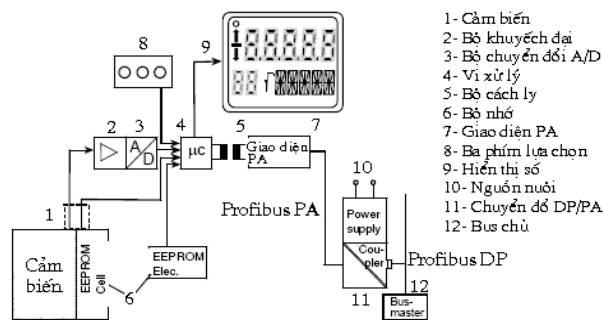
1- Cảm biến
2- Bộ khuyếch đại
3- Bộ chuyển đổi A/D
4- Vi xử lý
5- Bộ cách ly
6- Bộ nhớ
7- Giao diện PA
8- Ba phím lựa chọn
9- Hiển thị số
10- Nguồn nuôi
11- Chuyển đổ DP/PA
12- Bus chủ

8
9
2
3
A/D
4
μC
5
Giao diện PA
7
10
Power supply
Coupler
Profibus PA
Profibus DP
1
Cảm biến
EEPROM Cell
EEPROM Elec.
6
11
12
Bus-master